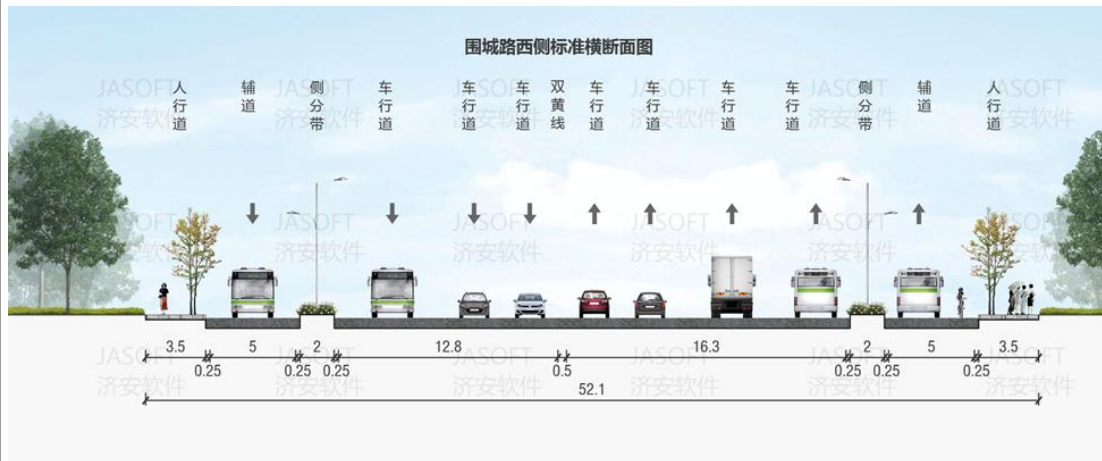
围城路西侧标准横断面图

人行道 辅道 侧分带 车行道 车行道 车行道 双黄线 车行道 车行道 车行道 车行道 侧分带 辅道 人行道

JASOFT 济安软件

3.5 5 2 12.8 16.3 2 5 3.5

0.25 0.25 0.25 0.5 0.25 0.25 0.25

52.1